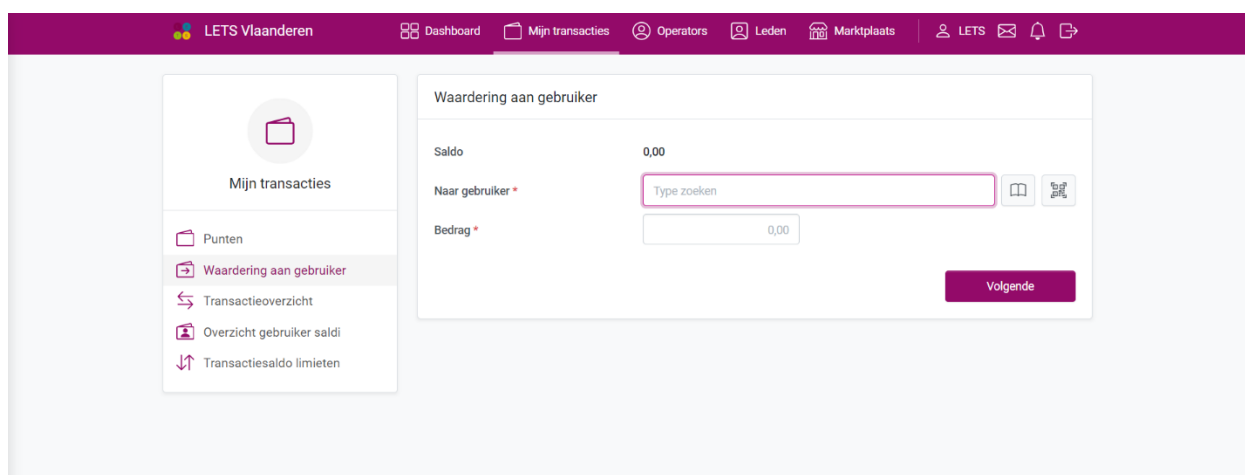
LETS Vlaanderen Dashboard Mijn transacties Operators Leden Marktplaats LETS

Mijn transacties

Punten
Waardering aan gebruiker
Transactieoverzicht
Overzicht gebruiker saldi
Transactiesaldo limieten

Waardering aan gebruiker

Saldo 0,00
Naar gebruiker * Type zoeken
Bedrag * 0,00

Volgende